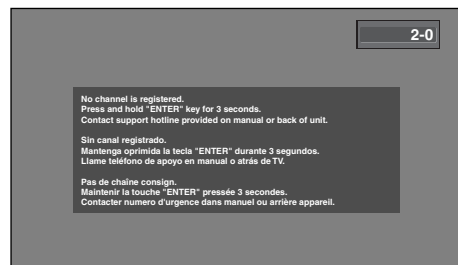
2-0

No channel is registered.
Press and hold "ENTER" key for 3 seconds.
Contact support hotline provided on manual or back of unit.

Sin canal registrado.
Mantenga oprimida la tecla "ENTER" durante 3 segundos.
Llame teléfono de apoyo en manual o atrás de TV.

Pas de chaîne consign.
Maintenir la touche "ENTER" pressée 3 secondes.
Contacter numero d'urgence dans manuel ou arrière appareil.